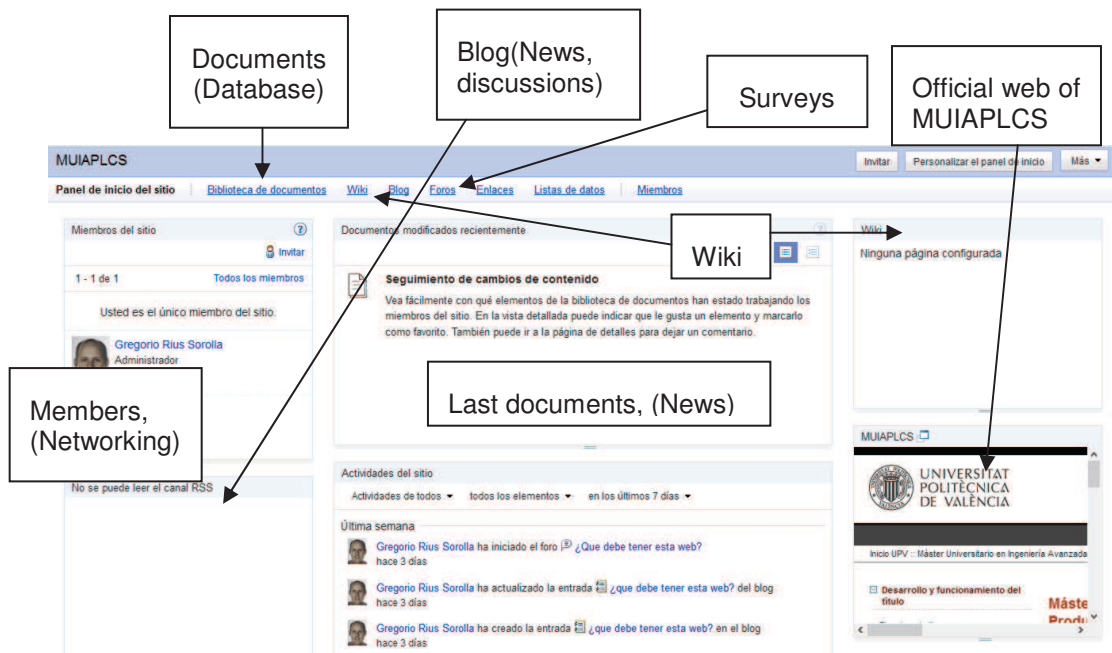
Documents (Database)

Blog(News, discussions)

Surveys

Official web of MUIAPLCS

MUIAPLCS

Invitar | Personalizar el panel de inicio | Más

Panel de inicio del sitio | Biblioteca de documentos | Wiki | Blog | Foros | Enlaces | Listas de datos | Miembros

Miembros del sitio

Invitar

1 - 1 de 1 Todos los miembros

Usted es el único miembro del sitio.

Gregorio Rius Sorolla
Administrador

Documentos modificados recientemente

Wiki

Seguimiento de cambios de contenido

Vea fácilmente con qué elementos de la biblioteca de documentos han estado trabajando los miembros del sitio. En la vista detallada puede indicar que le gusta un elemento y marcarlo como favorito. También puede ir a la página de detalles para dejar un comentario.

Wiki

Ninguna página configurada

Members, (Networking)

Last documents, (News)

MUIAPLCS

UNIVERSITAT POLITÈCNICA DE VALÈNCIA

Inicio UPV :: Máster Universitario en Ingeniería Avanzada

Desarrollo y funcionamiento del título

Máste Produ

No se puede leer el canal RSS

Actividades del sitio

Actividades de todos | todos los elementos | en los últimos 7 días

Última semana

Gregorio Rius Sorolla ha iniciado el foro ¿Que debe tener esta web?
hace 3 días

Gregorio Rius Sorolla ha actualizado la entrada ¿que debe tener esta web? del blog
hace 3 días

Gregorio Rius Sorolla ha creado la entrada ¿que debe tener esta web? en el blog
hace 3 días